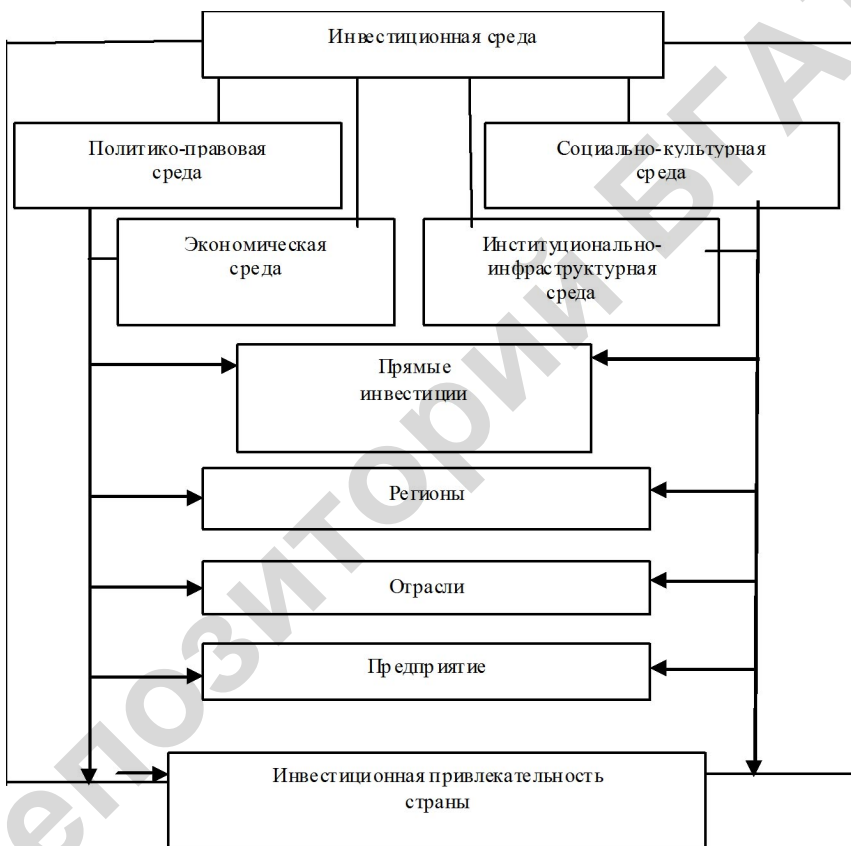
Инвестиционная среда

Политико-правовая среда

Социально-культурная среда

Экономическая среда

Институционально-инфраструктурная среда

Прямые инвестиции

Регионы

Отрасли

Предприятие

Инвестиционная привлекательность страны

епозитории БГА